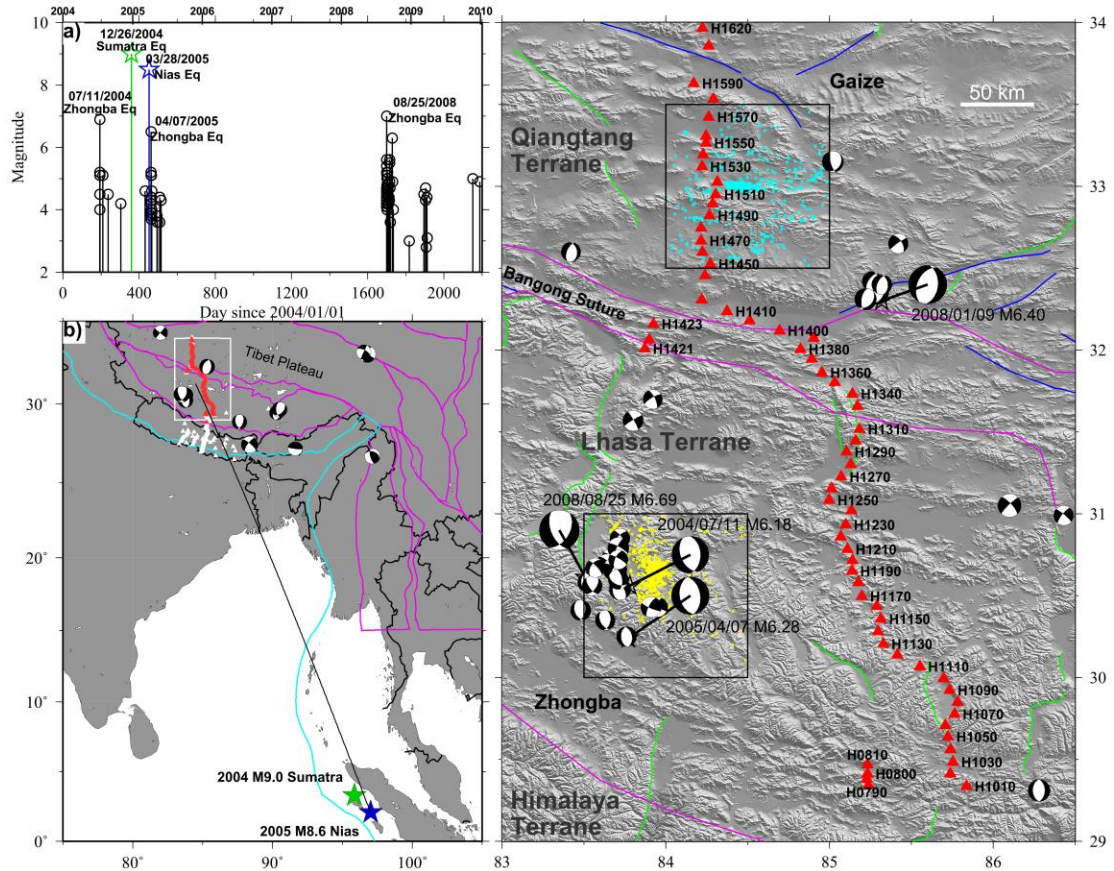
2004 2005 2006 2007 2008 2009 2010

a)

12/26/2004 Sumatra Eq

03/28/2005 Nias Eq

07/11/2004 Zhongba Eq

04/07/2005 Zhongba Eq

08/25/2008 Zhongba Eq

Magnitude

10 8 6 4 2

0 400 800 1200 1600 2000

Day since 2004/01/01

b)

Tibet Plateau

30° 20° 10° 0°

80° 90° 100°

2004 M9.0 Sumatra

2005 M8.6 Nias

H1620

Gaize

50 km

H1590

H1570

Qiangtang Terrane

H1550

H1530

H1510

H1490

H1470

H1450

Bangong Suture

H1410

H1423

H1421

H1400

H1380

2008/01/09 M6.40

H1360

H1340

Lhasa Terrane

H1310

H1290

H1270

H1250

2008/08/25 M6.69

2004/07/11 M6.18

H1230

H1210

H1190

H1170

H1150

2005/04/07 M6.28

H1130

H1110

H1090

H1070

Zhongba

H1050

H0810

H0800

H0790

H1030

H1010

Himalaya Terrane

34 33 32 31 30 29

83 84 85 86